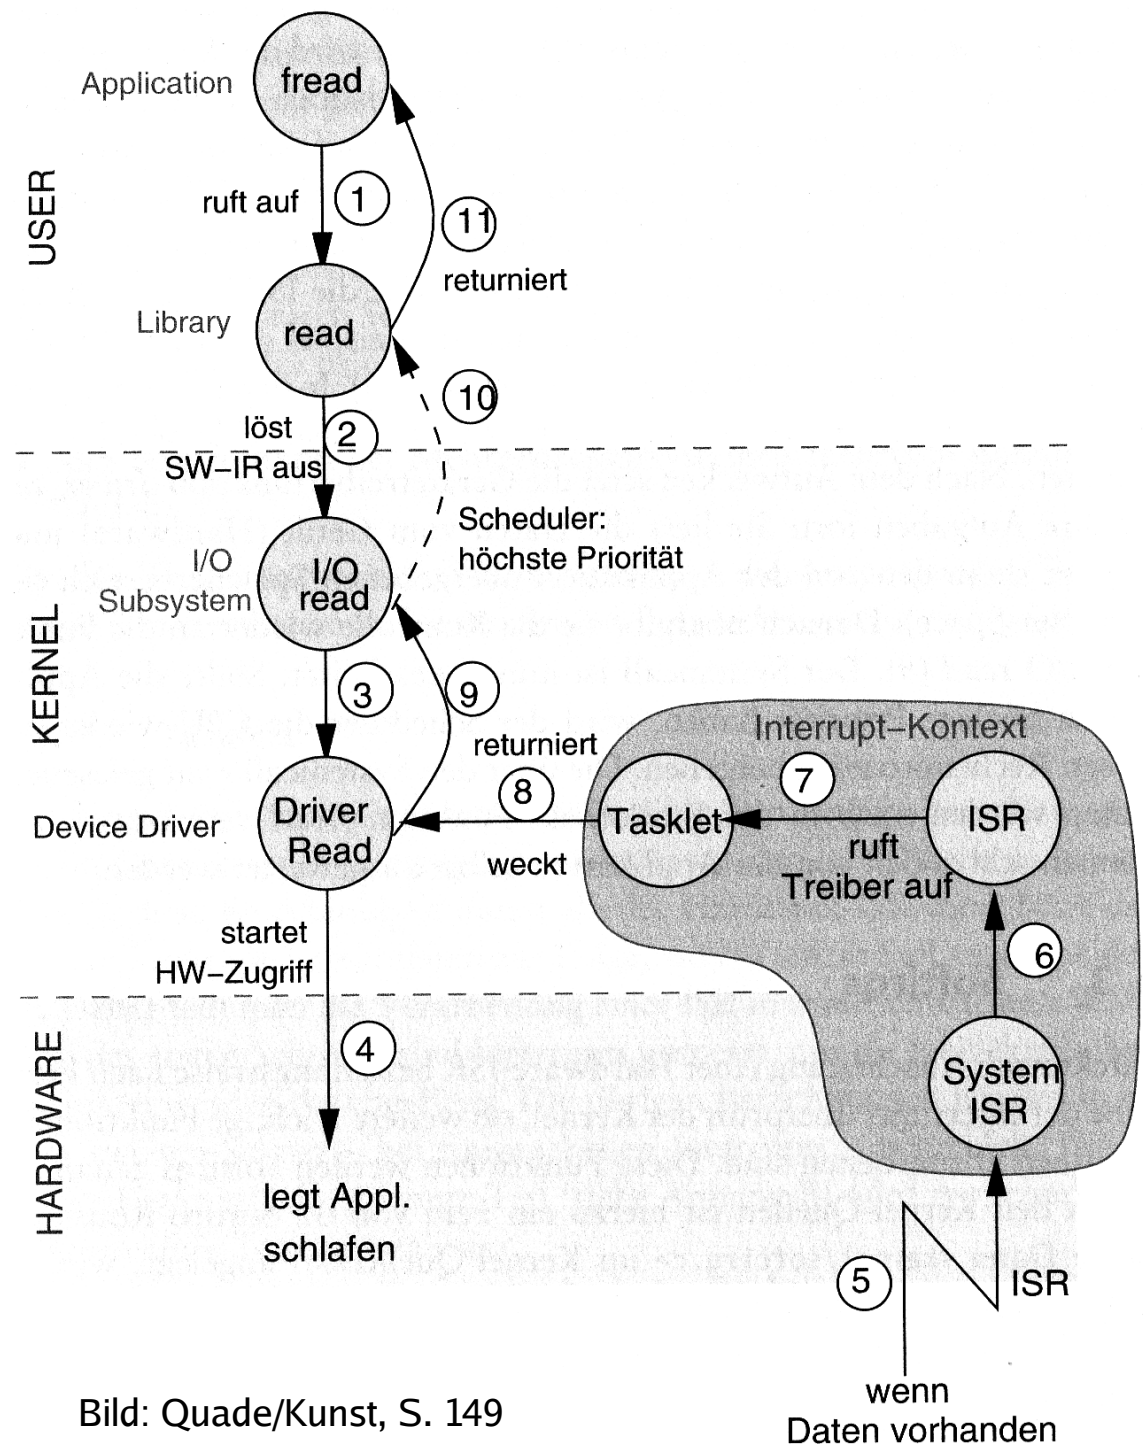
USER

Application

fread

ruft auf

1

11

returniert

Library

read

löst SW–IR aus

2

10

KERNEL

I/O Subsystem

I/O read

Scheduler: höchste Priorität

3

9

returniert

Interrupt–Kontext

7

Device Driver

Driver Read

8

Tasklet

ISR

weckt

ruft Treiber auf

startet HW–Zugriff

6

HARDWARE

4

System ISR

legt Appl. schlafen

5

ISR

wenn Daten vorhanden

Bild: Quade/Kunst, S. 149